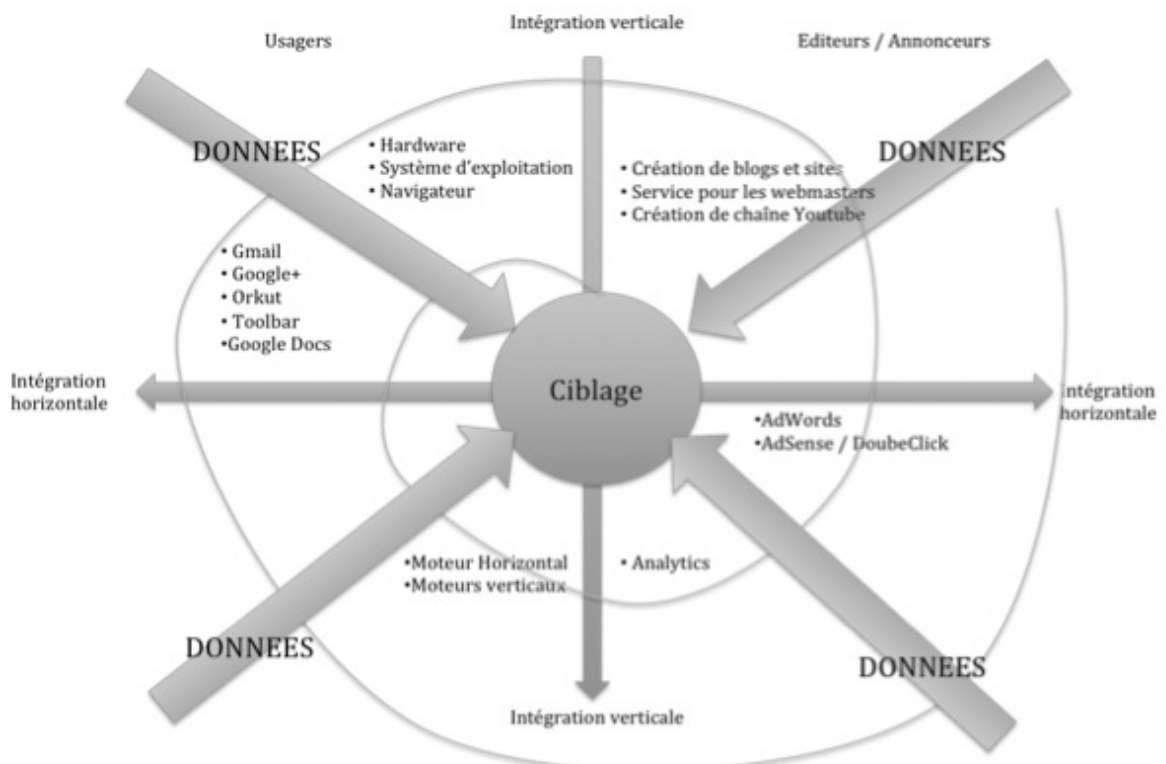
Intégration verticale

Usagers

Editeurs / Annonceurs

DONNEES

• Hardware
• Système d'exploitation
• Navigateur

• Création de blogs et sites
• Service pour les webmasters
• Création de chaîne Youtube

DONNEES

• Gmail
• Google+
• Orkut
• Toolbar
•Google Docs

Intégration horizontale

Ciblage

Intégration horizontale

•AdWords
•AdSense / DoubeClick

•Moteur Horizontal
•Moteurs verticaux

• Analytics

DONNEES

DONNEES

Intégration verticale